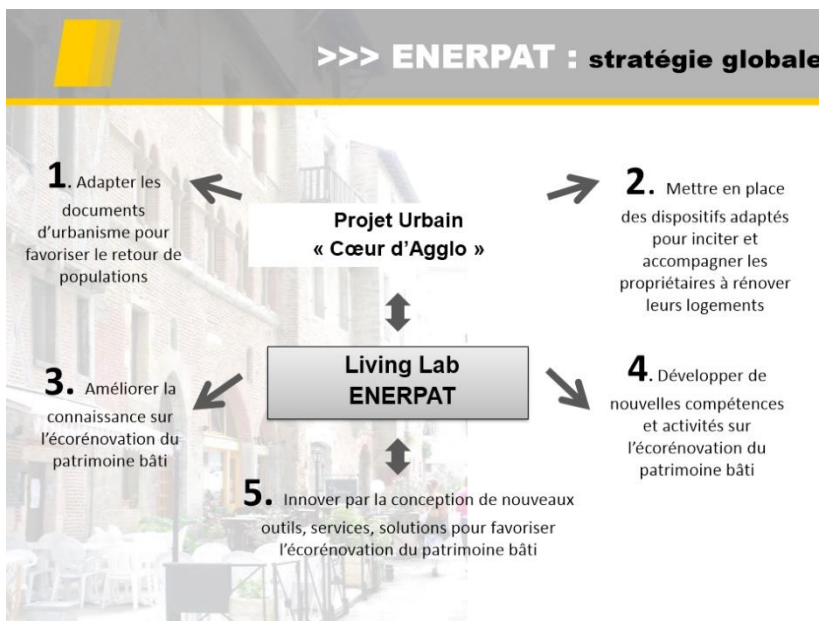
>>> ENERPAT : stratégie globale

Projet Urbain « Cœur d'Agglo »

1. Adapter les documents d'urbanisme pour favoriser le retour de populations

2. Mettre en place des dispositifs adaptés pour inciter et accompagner les propriétaires à rénover leurs logements

Living Lab ENERPAT

3. Améliorer la connaissance sur l'écorénovation du patrimoine bâti

4. Développer de nouvelles compétences et activités sur l'écorénovation du patrimoine bâti

5. Innover par la conception de nouveaux outils, services, solutions pour favoriser l'écorénovation du patrimoine bâti